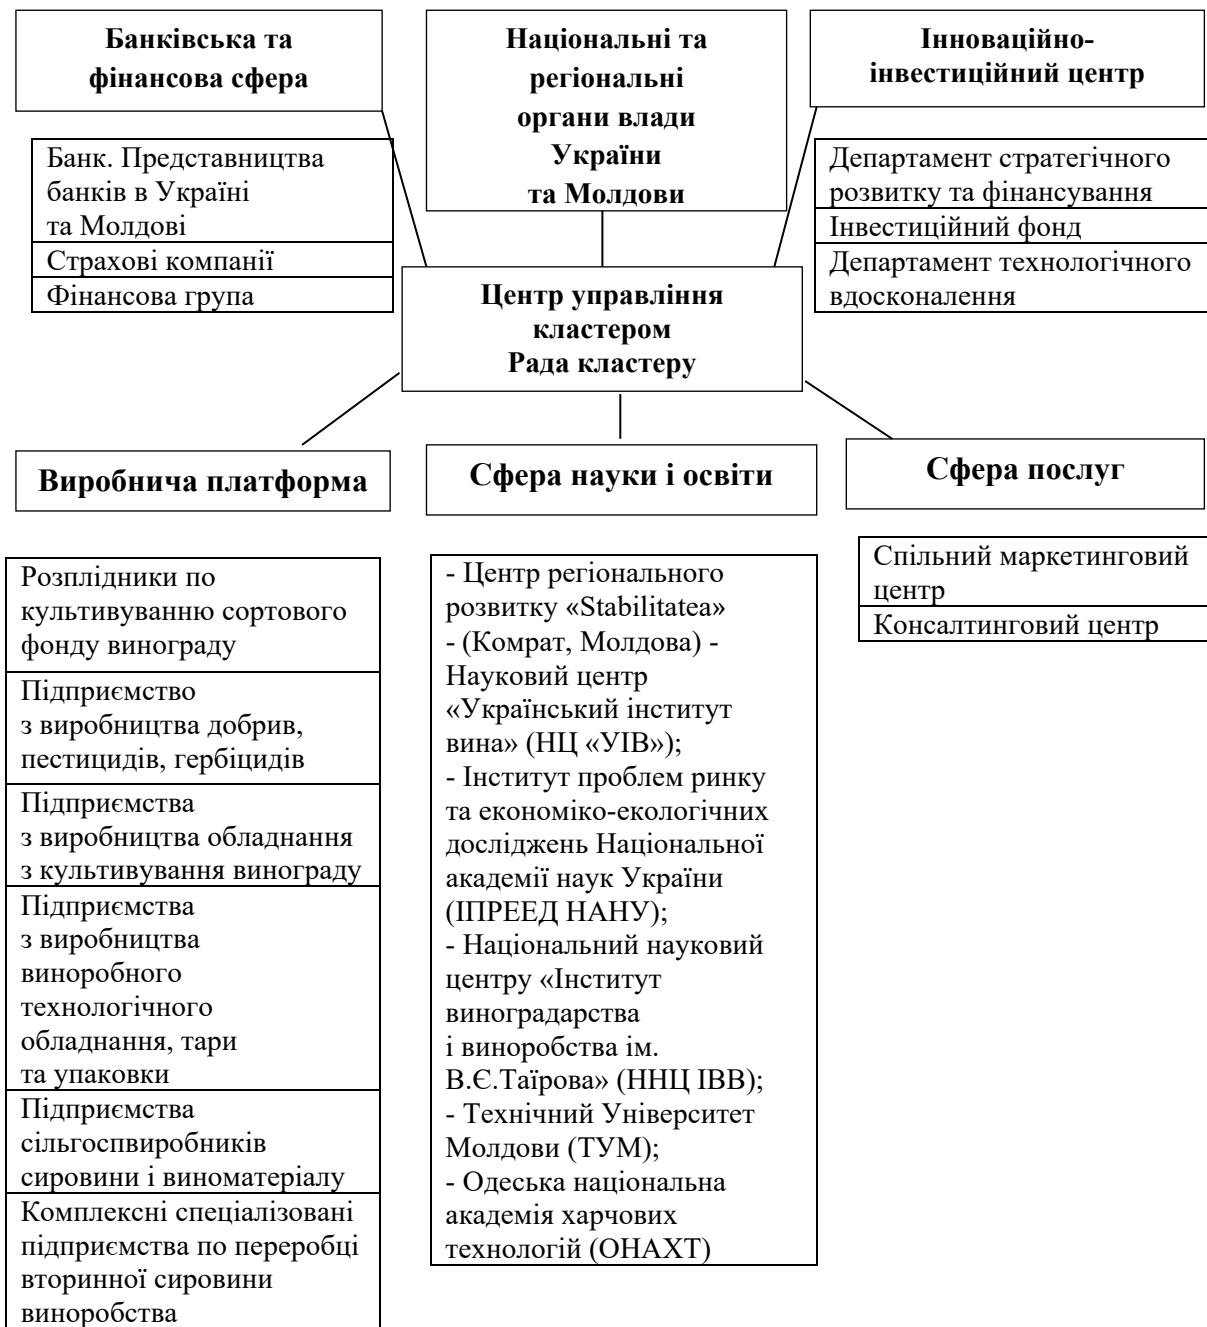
Банківська та фінансова сфера

Національні та регіональні органи влади України та Молдови

Інноваційно-інвестиційний центр

Банк. Представництва банків в Україні та Молдові

Страхові компанії

Фінансова група

Департамент стратегічного розвитку та фінансування

Інвестиційний фонд

Департамент технологічного вдосконалення

Центр управління кластером
Рада кластеру

Виробнича платформа

Сфера науки і освіти

Сфера послуг

Розплідники по культивуванню сортового фонду винограду

Підприємство з виробництва добрив, пестицидів, гербіцидів

Підприємства з виробництва обладнання з культивування винограду

Підприємства з виробництва виноробного технологічного обладнання, тари та упаковки

Підприємства сільгоспвиробників сировини і виноматеріалу

Комплексні спеціалізовані підприємства по переробці вторинної сировини виноробства

- Центр регіонального розвитку «Stabilitatea»
- (Комрат, Молдова) - Науковий центр «Український інститут вина» (НЦ «УІВ»);
- Інститут проблем ринку та економіко-екологічних досліджень Національної академії наук України (ІПРЕЕД НАНУ);
- Національний науковий центру «Інститут виноградарства і виноробства ім. В.Є.Таїрова» (ННЦ ІВВ);
- Технічний Університет Молдови (ТУМ);
- Одеська національна академія харчових технологій (ОНАХТ)

Спільний маркетинговий центр

Консалтинговий центр